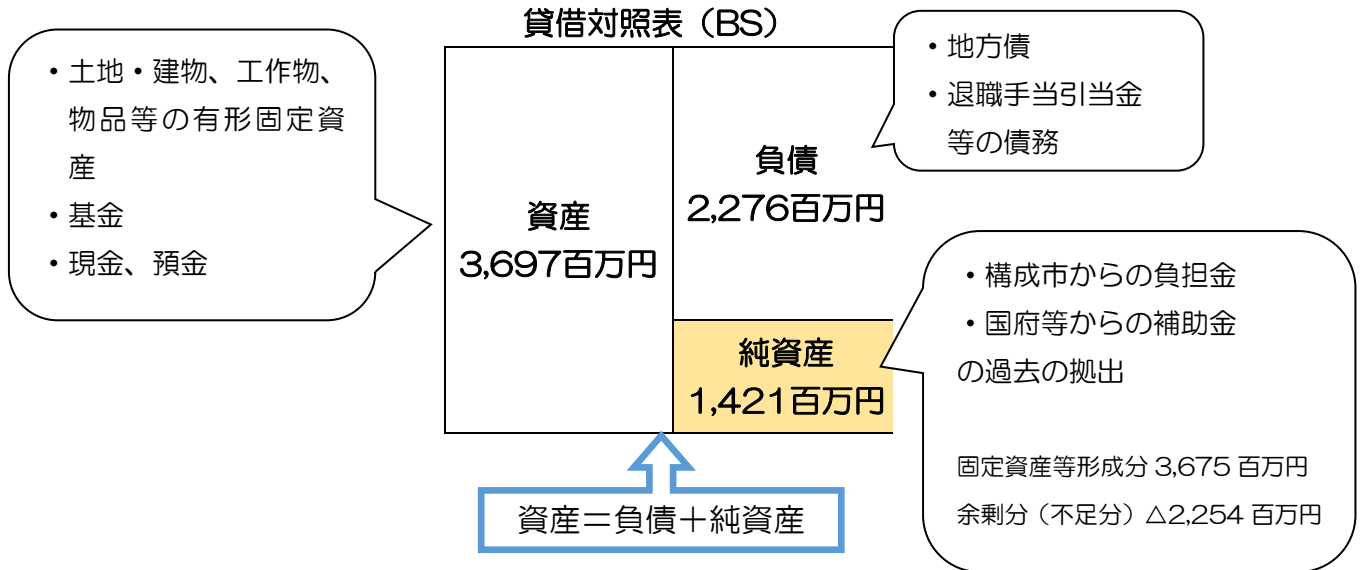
貸借対照表（BS）

・土地・建物、工作物、物品等の有形固定資産
・基金
・現金、預金

資産
3,697百万円

・地方債
・退職手当引当金
等の債務

負債
2,276百万円

・構成市からの負担金
・国府等からの補助金
の過去の拠出

固定資産等形成分 3,675 百万円
余剰分（不足分）△2,254 百万円

純資産
1,421百万円

資産＝負債＋純資産